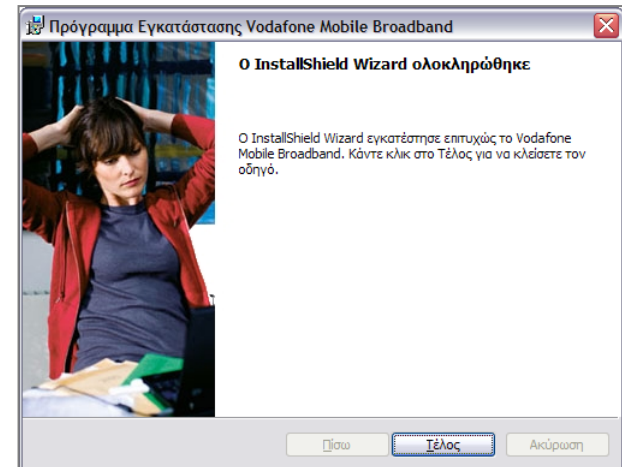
Πρόγραμμα Εγκατάστασης Vodafone Mobile Broadband

Ο InstallShield Wizard ολοκληρώθηκε

Ο InstallShield Wizard εγκατέστησε επιτυχώς το Vodafone Mobile Broadband. Κάντε κλικ στο Τέλος για να κλείσετε τον οδηγό.

Πίσω

Τέλος

Ακύρωση